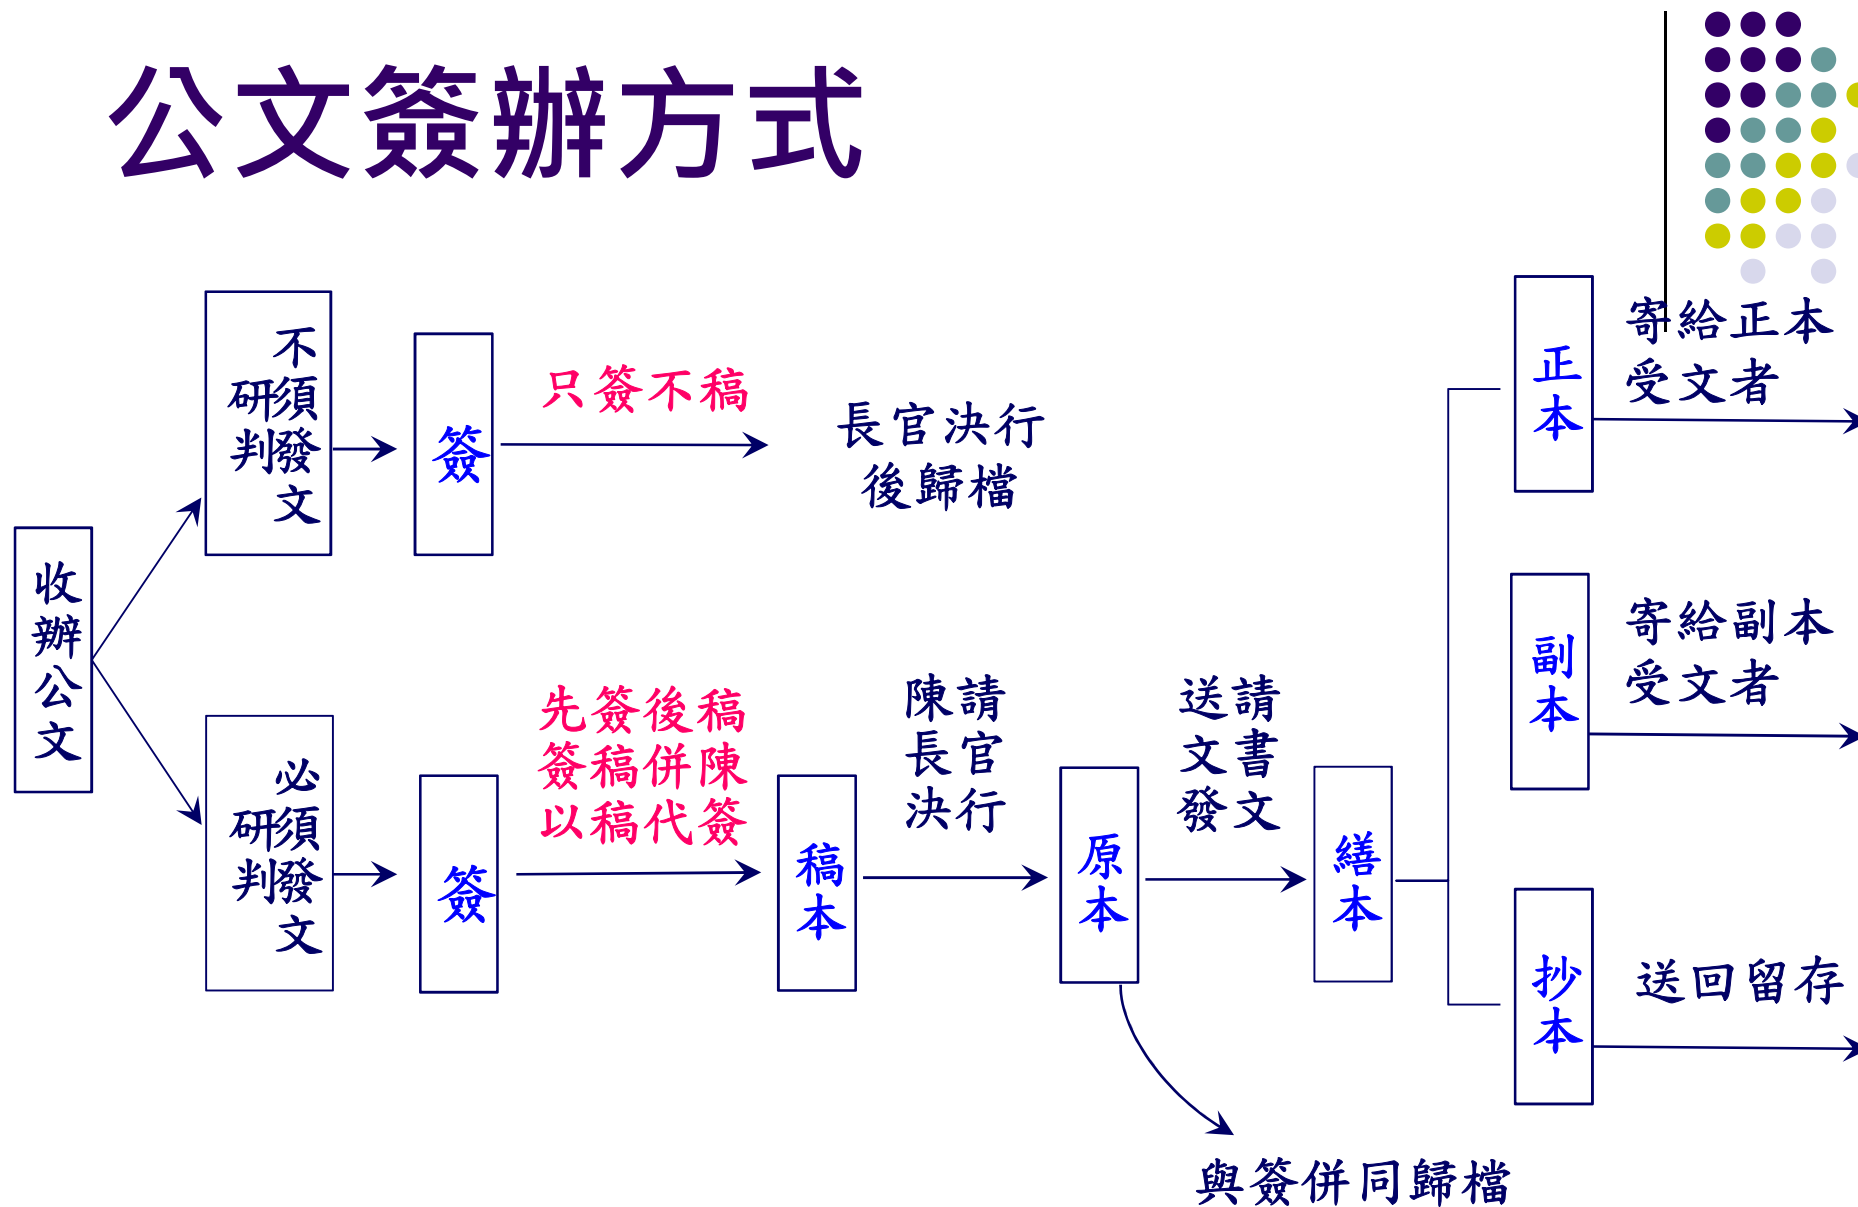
公文簽辦方式

收辦公文

不須研判發文

簽

只簽不稿

長官決行後歸檔

必須研判發文

簽

先簽後稿
簽稿併陳
以稿代簽

稿本

陳請長官決行

原本

送請文書發文

繕本

與簽併同歸檔

正本

寄給正本受文者

副本

寄給副本受文者

抄本

送回留存